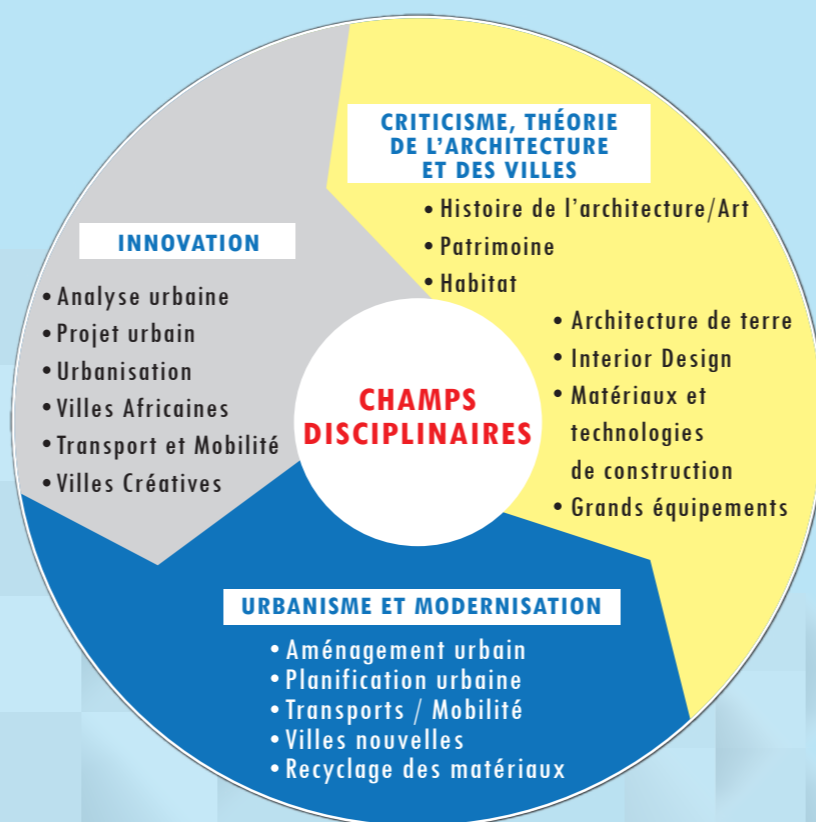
CRITICISME, THÉORIE DE L'ARCHITECTURE ET DES VILLES

• Histoire de l'architecture/Art
• Patrimoine
• Habitat
• Architecture de terre
• Interior Design
• Matériaux et technologies de construction
• Grands équipements

INNOVATION

• Analyse urbaine
• Projet urbain
• Urbanisation
• Villes Africaines
• Transport et Mobilité
• Villes Créatives

CHAMPS DISCIPLINAIRES

URBANISME ET MODERNISATION

• Aménagement urbain
• Planification urbaine
• Transports / Mobilité
• Villes nouvelles
• Recyclage des matériaux